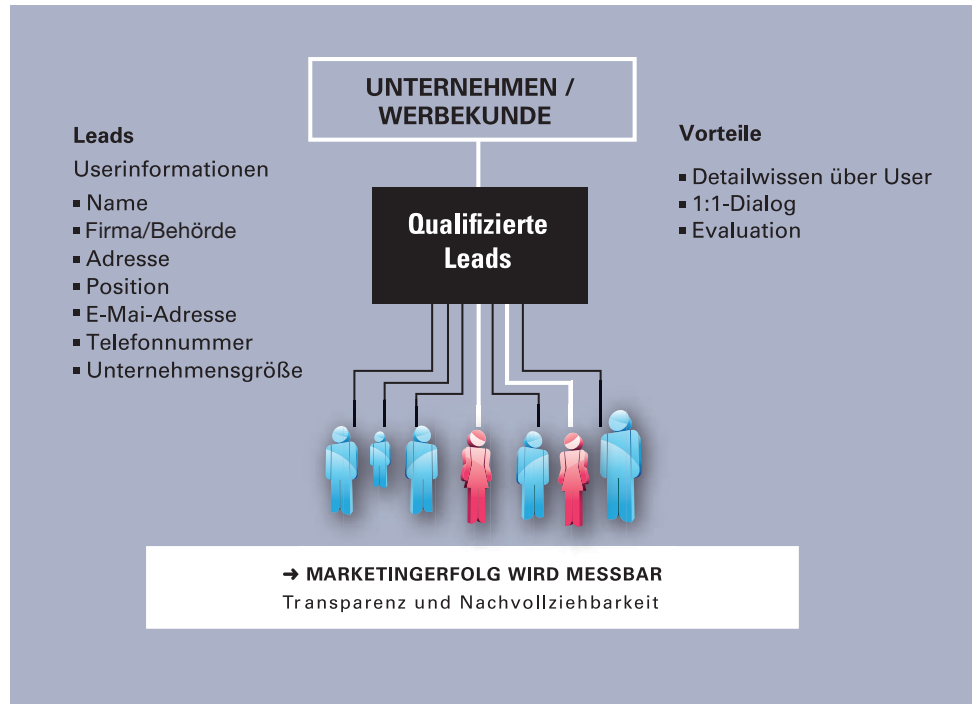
UNTERNEHMEN / WERBEKUNDE

Leads

Userinformationen

- Name
- Firma/Behörde
- Adresse
- Position
- E-Mai-Adresse
- Telefonnummer
- Unternehmensgröße

Qualifizierte Leads

Vorteile

- Detailwissen über User
- 1:1-Dialog
- Evaluation

➜ MARKETINGERFOLG WIRD MESSBAR

Transparenz und Nachvollziehbarkeit